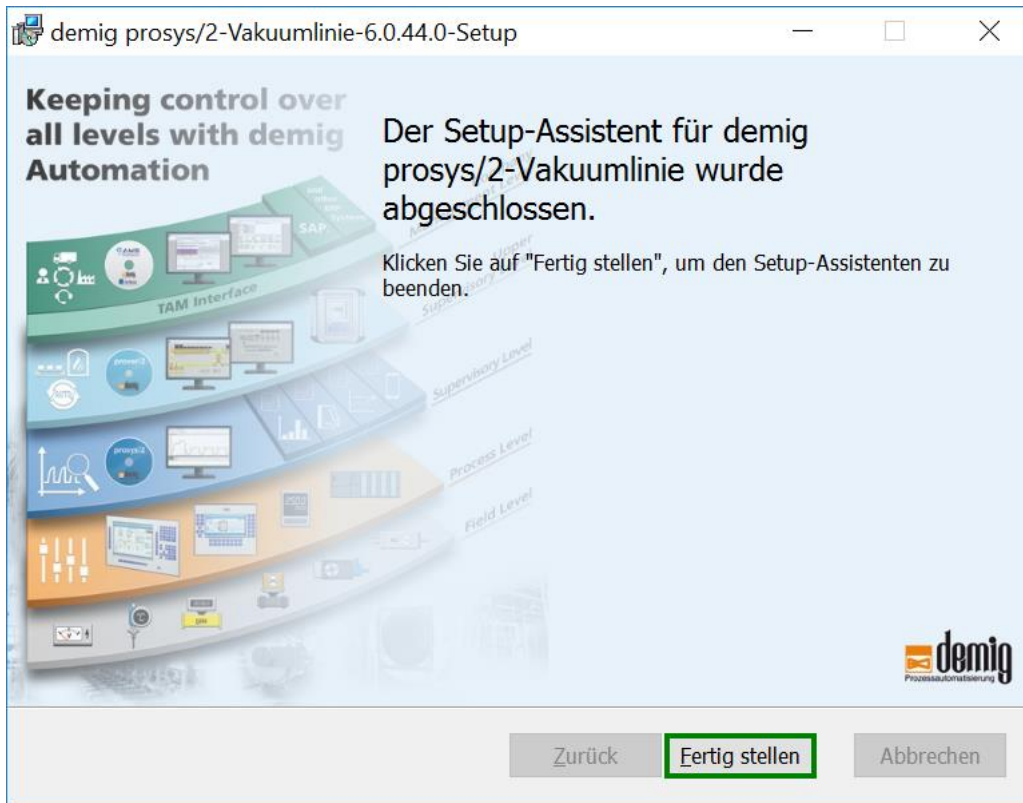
demig prosys/2-Vakuumlinie-6.0.44.0-Setup

Keeping control over all levels with demig Automation

TAM Interface

Supervisory Level

Process Level

Field Level

Der Setup-Assistent für demig prosys/2-Vakuumlinie wurde abgeschlossen.

Klicken Sie auf "Fertig stellen", um den Setup-Assistenten zu beenden.

demig
Prozessautomatisierung

Zurück | Fertig stellen | Abbrechen